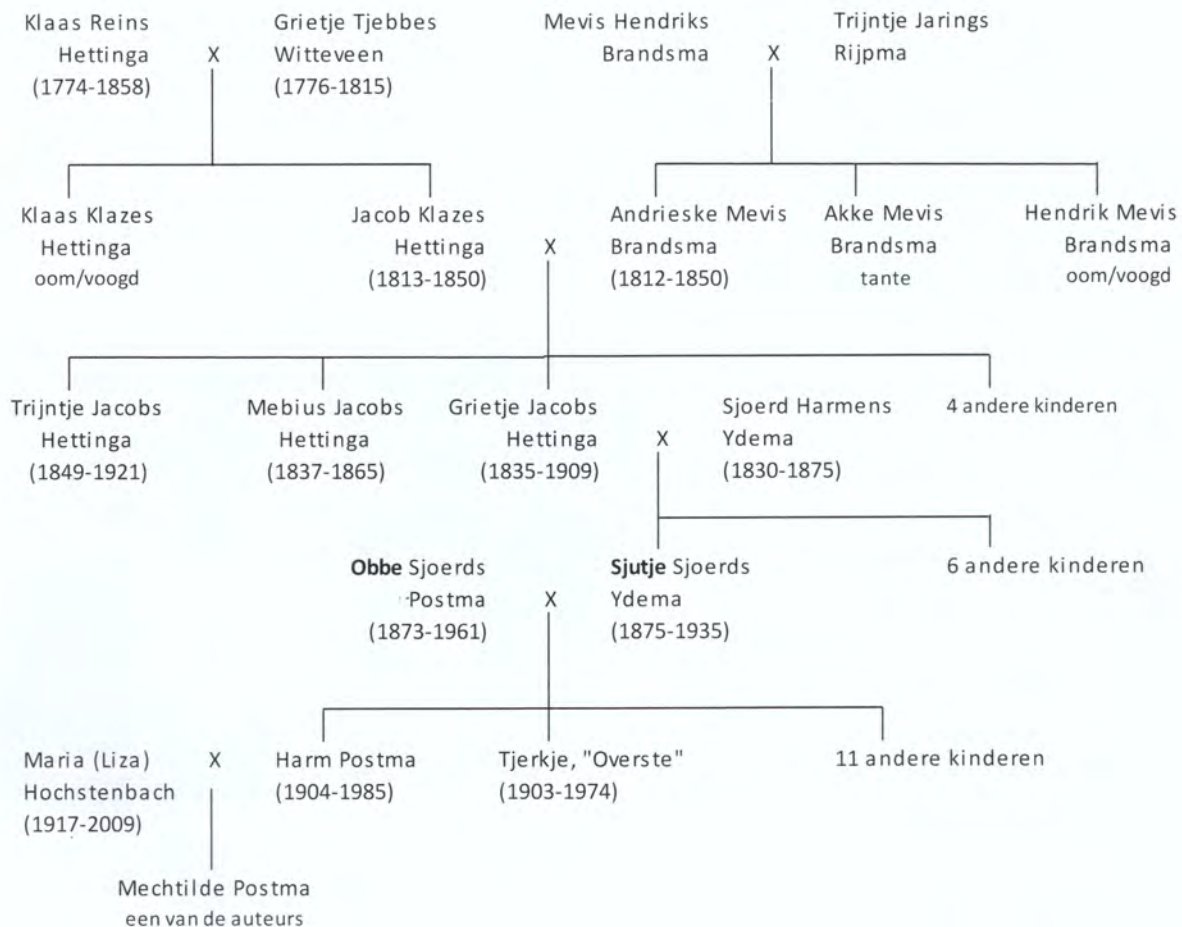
Klaas Reins Hettinga (1774-1858) X Grietje Tjebbes Witteveen (1776-1815)

Mevis Hendriks Brandsma X Trijntje Jarings Rijpma

Klaas Klazes Hettinga oom/voogd

Jacob Klazes Hettinga (1813-1850) X Andrieske Mevis Brandsma (1812-1850)

Akke Mevis Brandsma tante

Hendrik Mevis Brandsma oom/voogd

Trijntje Jacobs Hettinga (1849-1921)

Mebius Jacobs Hettinga (1837-1865)

Grietje Jacobs Hettinga (1835-1909) X Sjoerd Harmens Ydema (1830-1875)

4 andere kinderen

**Obbe** Sjoerds Postma (1873-1961) X **Sjutje** Sjoerds Ydema (1875-1935)

6 andere kinderen

Maria (Liza) Hochstenbach (1917-2009) X Harm Postma (1904-1985)

Tjerkje, "Overste" (1903-1974)

11 andere kinderen

Mechtilde Postma
een van de auteurs